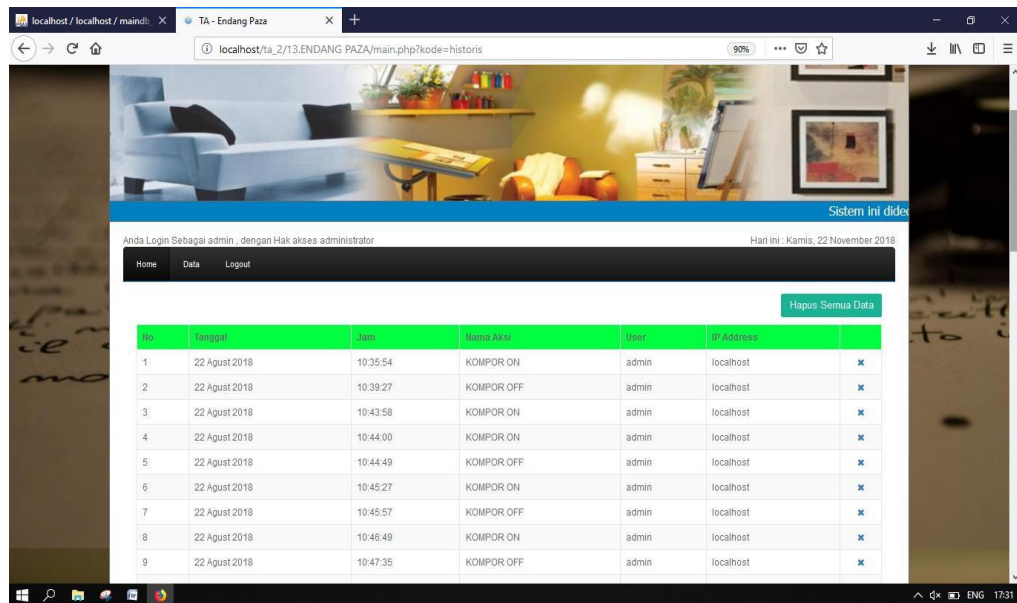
localhost / localhost / maindb ×
TA - Endang Paza ×
+

localhost/ta_2/13.ENDANG PAZA/main.php?kode=historis
90%

Sistem ini dide

Anda Login Sebagai admin , dengan Hak akses administrator
Hari ini : Kamis, 22 November 2018

Home Data Logout

Hapus Semua Data

| No | Tanggal | Jam | Nama Aksi | User | IP Address | |
|---|---|---|---|---|---|---|
| 1 | 22 Agust 2018 | 10:35:54 | KOMPOR ON | admin | localhost | × |
| 2 | 22 Agust 2018 | 10:39:27 | KOMPOR OFF | admin | localhost | × |
| 3 | 22 Agust 2018 | 10:43:58 | KOMPOR ON | admin | localhost | × |
| 4 | 22 Agust 2018 | 10:44:00 | KOMPOR ON | admin | localhost | × |
| 5 | 22 Agust 2018 | 10:44:49 | KOMPOR OFF | admin | localhost | × |
| 6 | 22 Agust 2018 | 10:45:27 | KOMPOR ON | admin | localhost | × |
| 7 | 22 Agust 2018 | 10:45:57 | KOMPOR OFF | admin | localhost | × |
| 8 | 22 Agust 2018 | 10:46:49 | KOMPOR ON | admin | localhost | × |
| 9 | 22 Agust 2018 | 10:47:35 | KOMPOR OFF | admin | localhost | × |

ENG 17:31